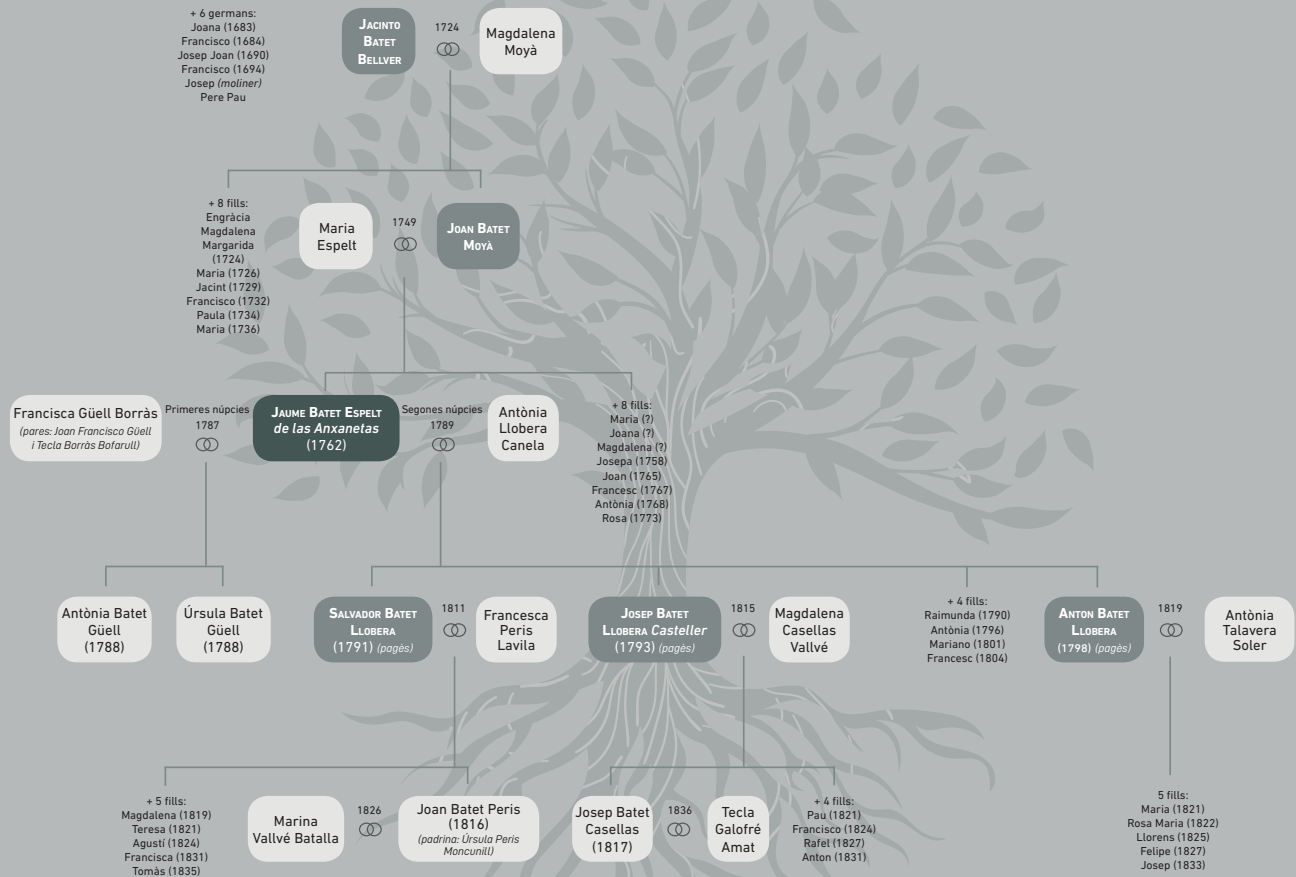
+ 6 germans:
Joana (1683)
Francisco (1684)
Josep Joan (1690)
Francisco (1694)
Josep *(moliner)*
Pere Pau

JACINTO BATET BELLVER

1724

Magdalena Moyà

+ 8 fills:
Engràcia
Magdalena
Margarida (1724)
Maria (1726)
Jacint (1729)
Francisco (1732)
Paula (1734)
Maria (1736)

Maria Espelt

1749

JOAN BATET MOYÀ

Francisca Güell Borràs
*(pares: Joan Francisco Güell i Tecla Borràs Bofarull)*

Primeres núpcies
1787

JAUME BATET ESPELT
*de las Anxanetas*
(1762)

Segones núpcies
1789

Antònia Llobera Canela

+ 8 fills:
Maria (?)
Joana (?)
Magdalena (?)
Josepa (1758)
Joan (1765)
Francesc (1767)
Antònia (1768)
Rosa (1773)

Antònia Batet Güell (1788)

Úrsula Batet Güell (1788)

SALVADOR BATET LLOBERA
(1791) *(pagès)*

1811

Francesca Peris Lavila

JOSEP BATET LLOBERA *Casteller*
(1793) *(pagès)*

1815

Magdalena Casellas Vallvé

+ 4 fills:
Raimunda (1790)
Antònia (1796)
Mariano (1801)
Francesc (1804)

ANTON BATET LLOBERA
(1798) *(pagès)*

1819

Antònia Talavera Soler

+ 5 fills:
Magdalena (1819)
Teresa (1821)
Agustí (1824)
Francisca (1831)
Tomàs (1835)

Marina Vallvé Batalla

1826

Joan Batet Peris
(1816)
*(padrina: Úrsula Peris Moncunill)*

Josep Batet Casellas
(1817)

1836

Tecla Galofré Amat

+ 4 fills:
Pau (1821)
Francisco (1824)
Rafel (1827)
Anton (1831)

5 fills:
Maria (1821)
Rosa Maria (1822)
Llorens (1825)
Felipe (1827)
Josep (1833)